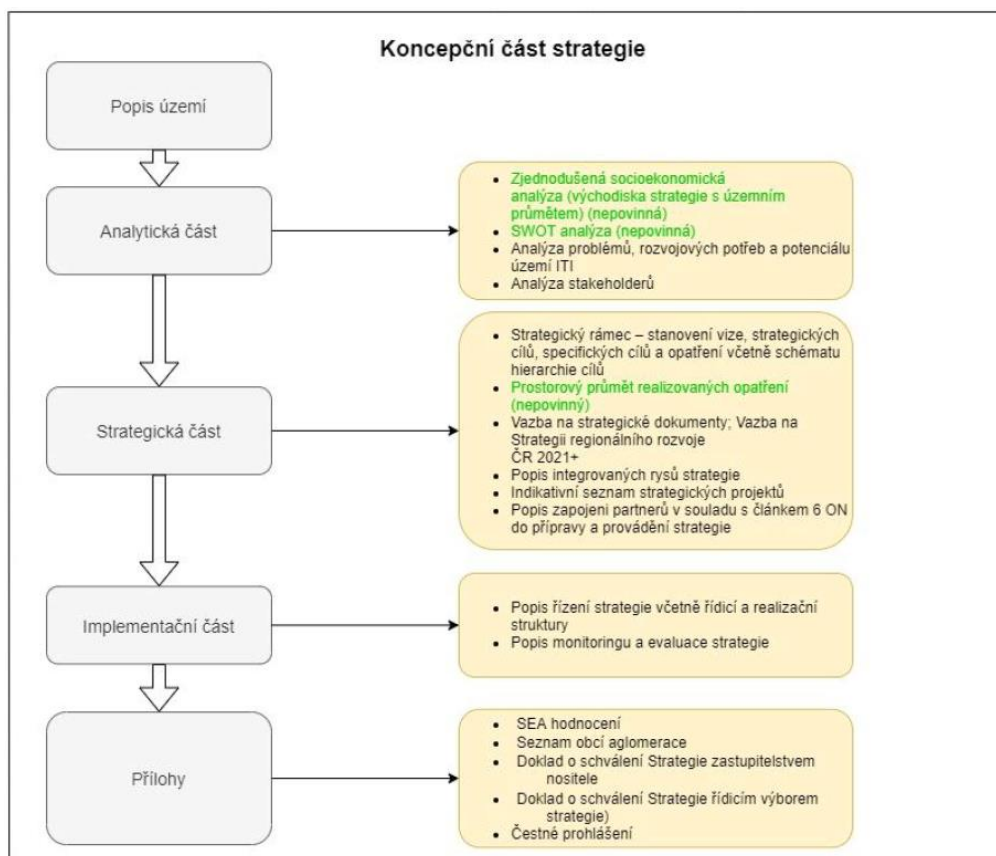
Koncepční část strategie

Popis území

Analytická část

- Zjednodušená socioekonomická analýza (východiska strategie s územním průmětem) (nepovinná)
- SWOT analýza (nepovinná)
- Analýza problémů, rozvojových potřeb a potenciálu území ITI
- Analýza stakeholderů

Strategická část

- Strategický rámec – stanovení vize, strategických cílů, specifických cílů a opatření včetně schématu hierarchie cílů
- Prostorový průmět realizovaných opatření (nepovinný)
- Vazba na strategické dokumenty; Vazba na Strategii regionálního rozvoje ČR 2021+
- Popis integrovaných rysů strategie
- Indikativní seznam strategických projektů
- Popis zapojeni partnerů v souladu s článkem 6 ON do přípravy a provádění strategie

Implementační část

- Popis řízení strategie včetně řídicí a realizační struktury
- Popis monitoringu a evaluace strategie

Přílohy

- SEA hodnocení
- Seznam obcí aglomerace
- Doklad o schválení Strategie zastupitelstvem nositele
- Doklad o schválení Strategie řídicím výborem strategie)
- Čestné prohlášení